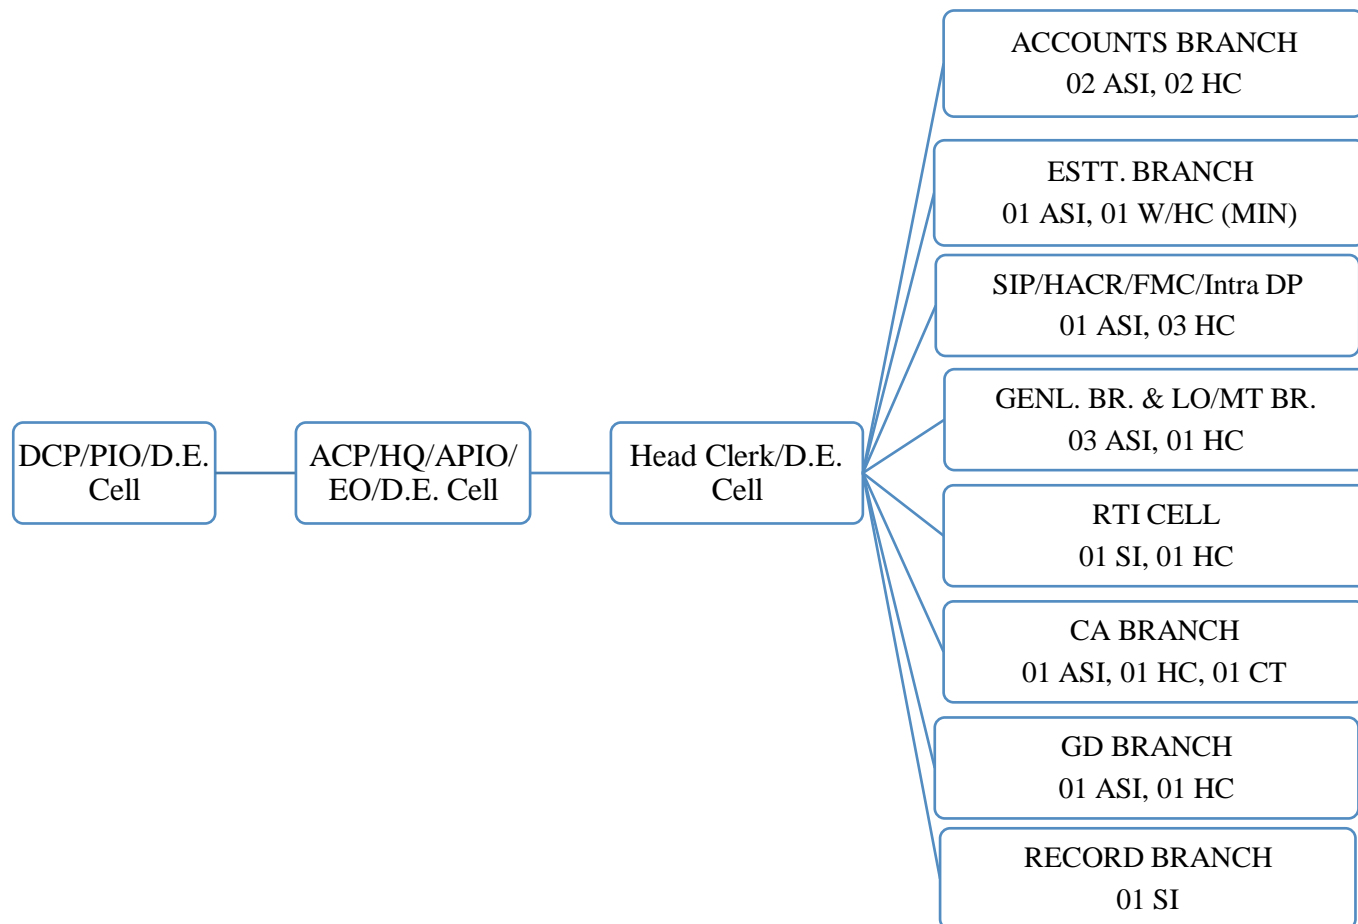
DCP/PIO/D.E. Cell

ACP/HQ/APIO/ EO/D.E. Cell

Head Clerk/D.E. Cell

ACCOUNTS BRANCH
02 ASI, 02 HC

ESTT. BRANCH
01 ASI, 01 W/HC (MIN)

SIP/HACR/FMC/Intra DP
01 ASI, 03 HC

GENL. BR. & LO/MT BR.
03 ASI, 01 HC

RTI CELL
01 SI, 01 HC

CA BRANCH
01 ASI, 01 HC, 01 CT

GD BRANCH
01 ASI, 01 HC

RECORD BRANCH
01 SI